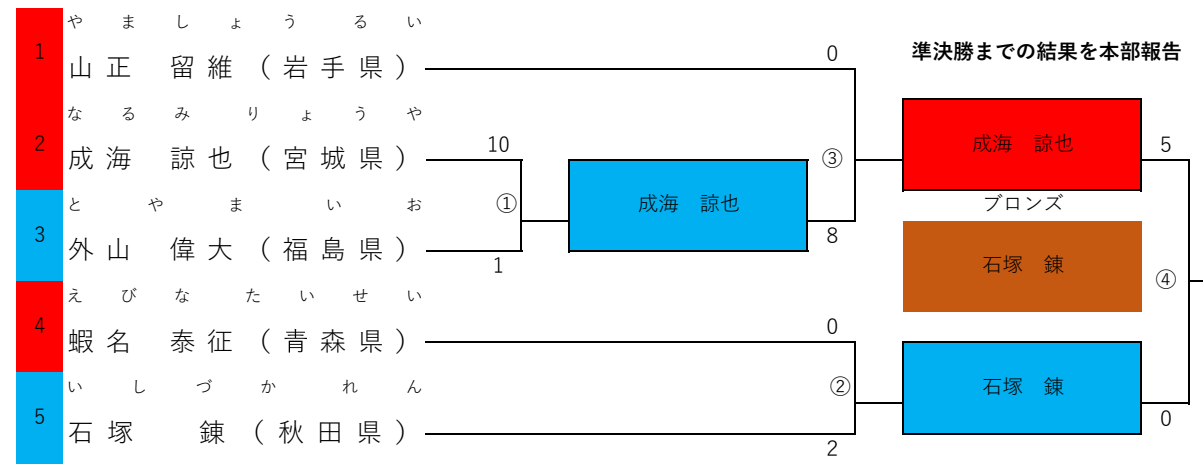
1
やましょうるい
山正 留維（岩手県）

2
なるみりょうや
成海 諒也（宮城県）

3
とやまいお
外山 偉大（福島県）

4
えびなたいせい
蝦名 泰征（青森県）

5
いしづかれん
石塚 錬（秋田県）

10
①
1
成海 諒也

0
③
8

0
②
2

準決勝までの結果を本部報告

成海 諒也
5
ブロンズ
石塚 錬
④
石塚 錬
0